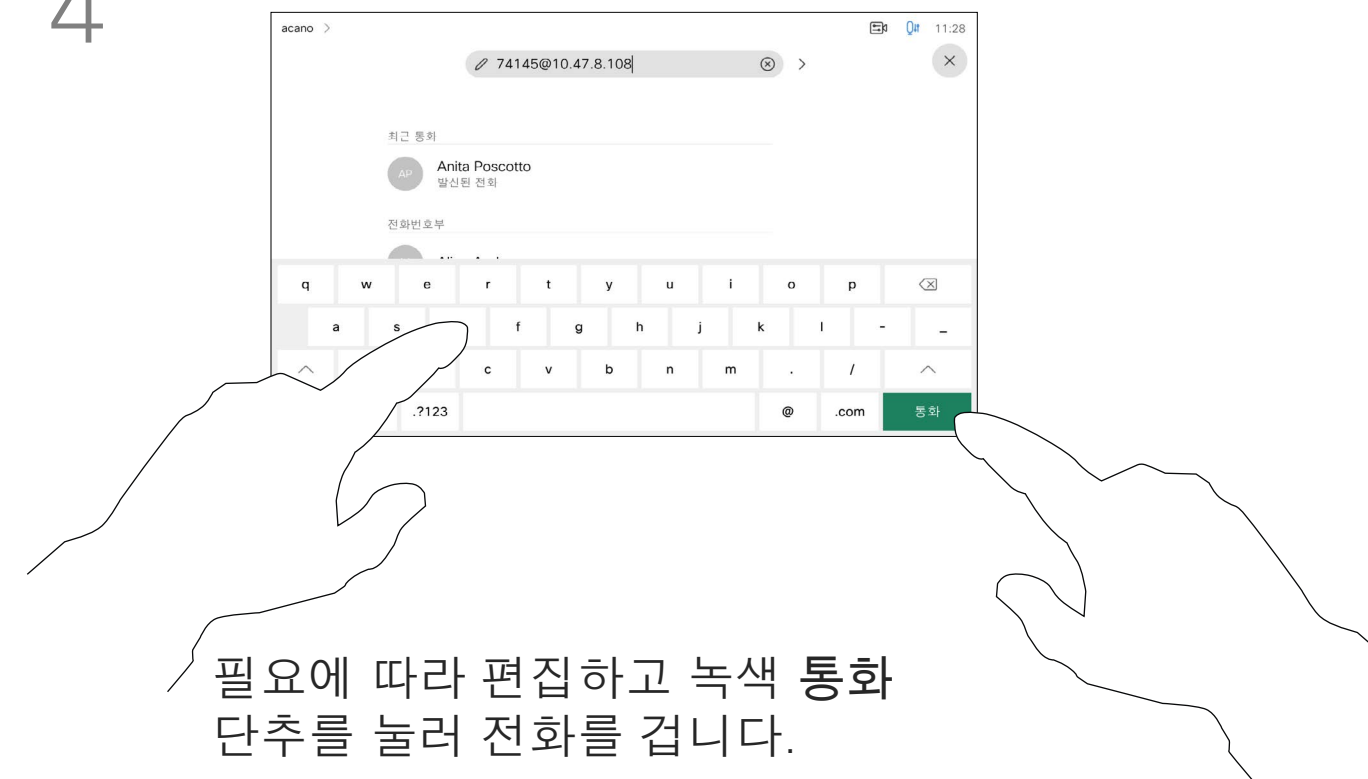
4

acano >

11:28

74145@10.47.8.108

>

×

최근 통화

AP

Anita Poscotto
발신된 전화

전화번호부

q w e r t y u i o p

a s f g h j k l - _

c v b n m . /

.?123 @ .com 통화

필요에 따라 편집하고 녹색 **통화** 단추를 눌러 전화를 겁니다.